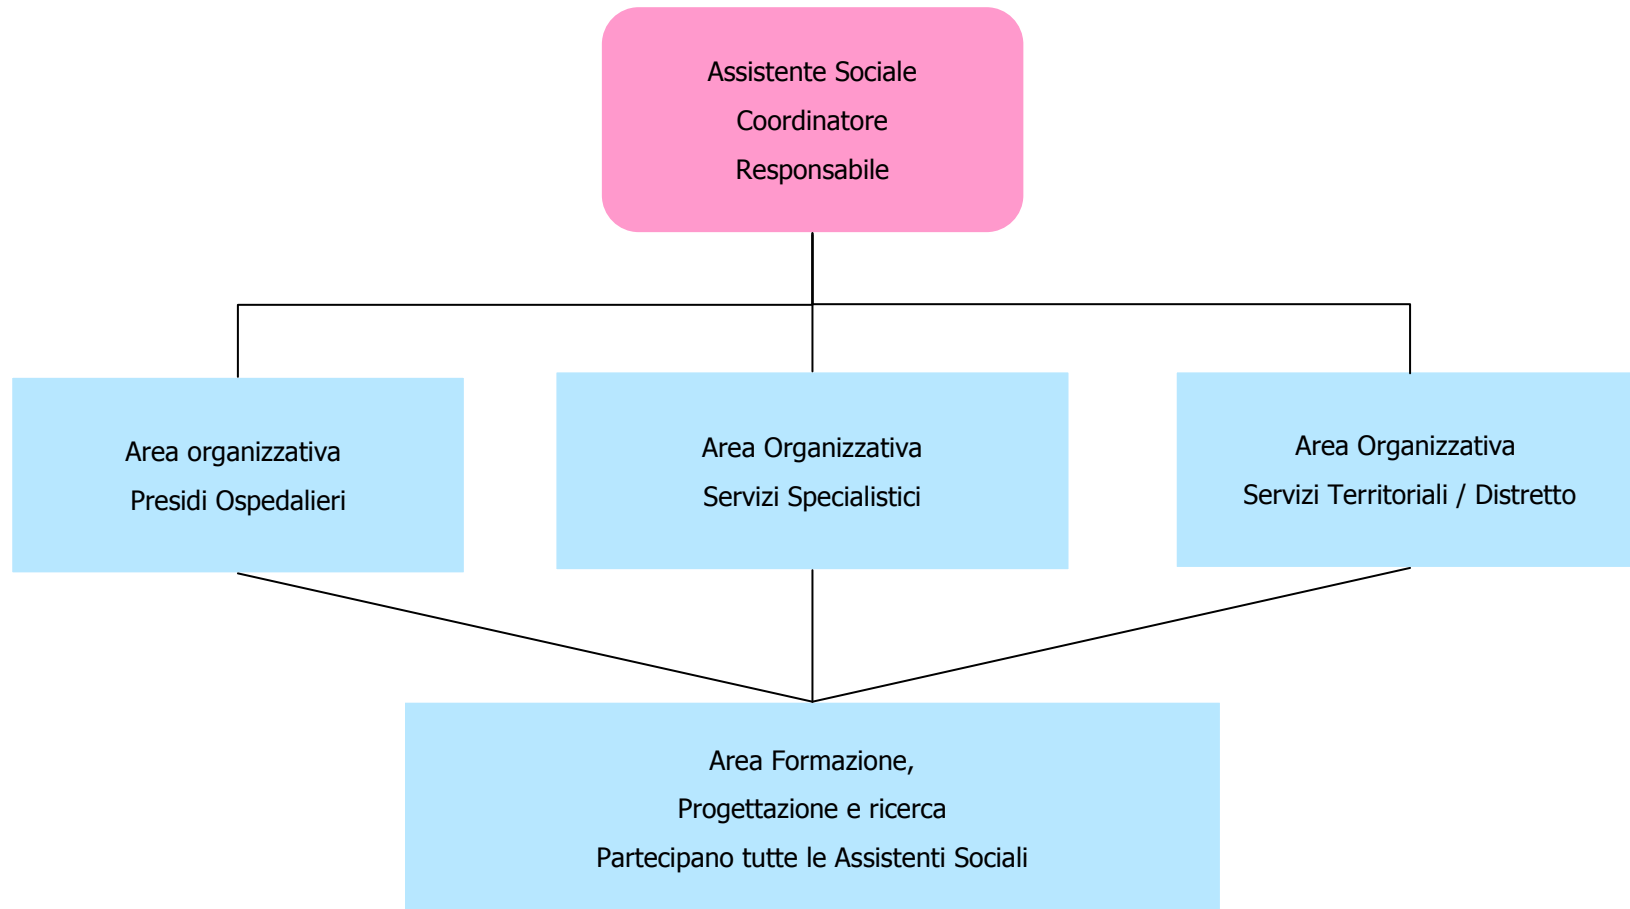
Assistente Sociale
Coordinatore
Responsabile

Area organizzativa
Presidi Ospedalieri

Area Organizzativa
Servizi Specialistici

Area Organizzativa
Servizi Territoriali / Distretto

Area Formazione,
Progettazione e ricerca
Partecipano tutte le Assistenti Sociali